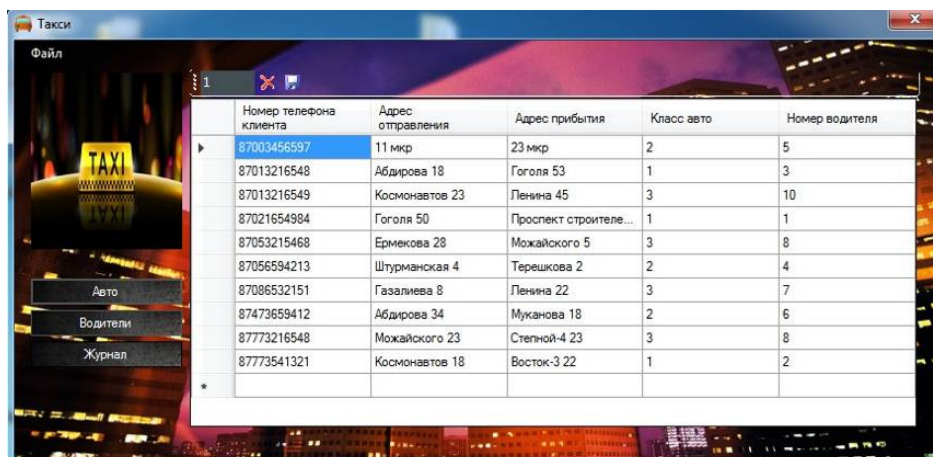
Такси

Файл

1

TAXI

Авто

Водители

Журнал

| | Номер телефона клиента | Адрес отправления | Адрес прибытия | Класс авто | Номер водителя |
|---|---|---|---|---|---|
| ▶ | 87003456597 | 11 мкр | 23 мкр | 2 | 5 |
| | 87013216548 | Абдирова 18 | Гоголя 53 | 1 | 3 |
| | 87013216549 | Космонавтов 23 | Ленина 45 | 3 | 10 |
| | 87021654984 | Гоголя 50 | Проспект строителе... | 1 | 1 |
| | 87053215468 | Ермекова 28 | Можайского 5 | 3 | 8 |
| | 87056594213 | Штурманская 4 | Терешкова 2 | 2 | 4 |
| | 87086532151 | Газалиева 8 | Ленина 22 | 3 | 7 |
| | 87473659412 | Абдирова 34 | Муканова 18 | 2 | 6 |
| | 87773216548 | Можайского 23 | Степной-4 23 | 3 | 8 |
| | 87773541321 | Космонавтов 18 | Восток-3 22 | 1 | 2 |
| * | | | | | |